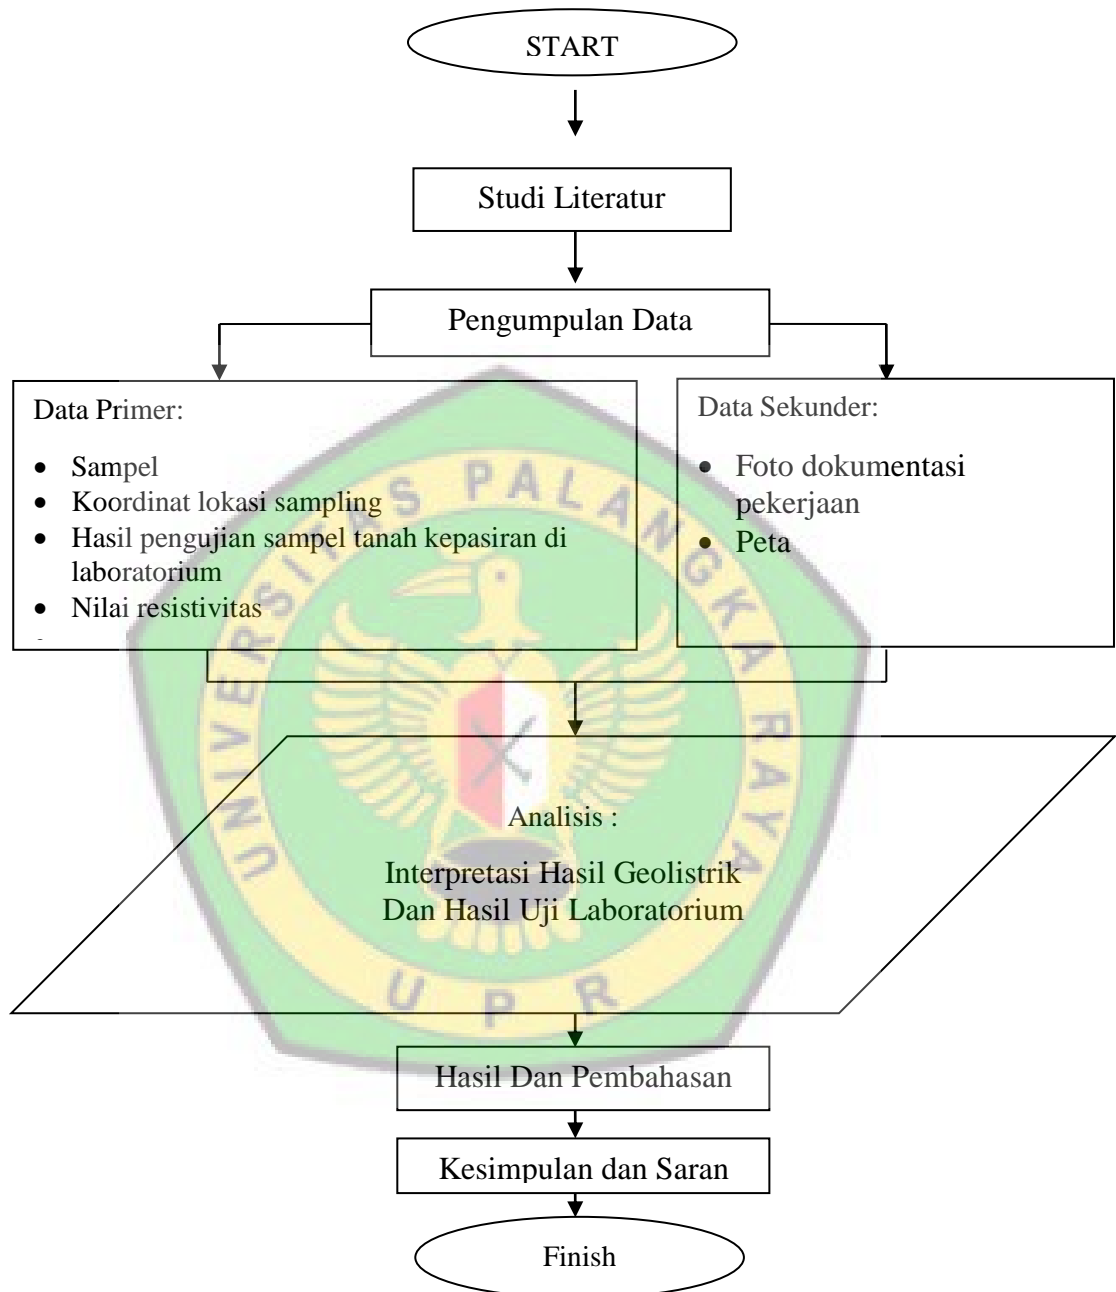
START

Studi Literatur

Pengumpulan Data

Data Primer:

- Sampel
- Koordinat lokasi sampling
- Hasil pengujian sampel tanah kepasiran di laboratorium
- Nilai resistivitas

Data Sekunder:

- Foto dokumentasi pekerjaan
- Peta

Analisis :

Interpretasi Hasil Geolistrik Dan Hasil Uji Laboratorium

Hasil Dan Pembahasan

Kesimpulan dan Saran

Finish

UNIVERSITAS PALANGKA RAYA

U P R